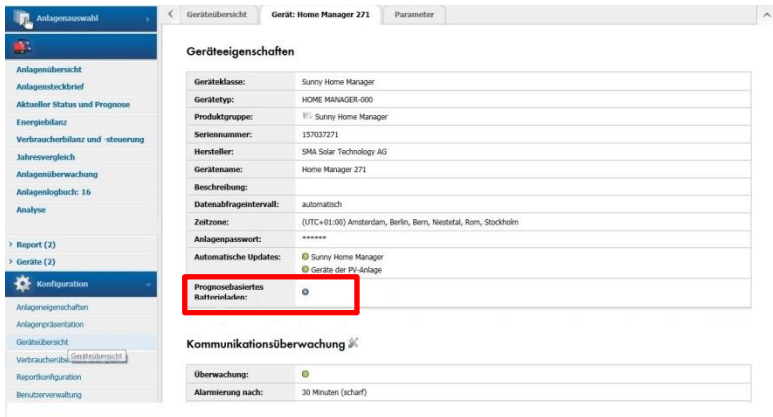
Anlagenauswahl

Anlagenübersicht
Anlagensteckbrief
Aktueller Status und Prognose
Energiebilanz
Verbraucherbilanz und -steuerung
Jahresvergleich
Anlagenüberwachung
Anlagenlogbuch: 16
Analyse

Report (2)
Geräte (2)
Konfiguration
Anlageneigenschaften
Anlagenpräsentation
Geräteübersicht
Verbraucherübe Geräteübersicht
Reportkonfiguration
Benutzerverwaltung

Geräteübersicht | Gerät: Home Manager 271 | Parameter

Geräteeigenschaften

| | |
|---|---|
| Geräteklasse: | Sunny Home Manager |
| Gerätetyp: | HOME MANAGER-000 |
| Produktgruppe: | Sunny Home Manager |
| Seriennummer: | 157037271 |
| Hersteller: | SMA Solar Technology AG |
| Gerätename: | Home Manager 271 |
| Beschreibung: | |
| Datenabfrageintervall: | automatisch |
| Zeitzone: | (UTC+01:00) Amsterdam, Berlin, Bern, Niestetal, Rom, Stockholm |
| Anlagenpasswort: | ****** |
| Automatische Updates: | Sunny Home Manager<br>Geräte der PV-Anlage |
| Prognosebasiertes Batterieladen: | |

Kommunikationsüberwachung

| | |
|---|---|
| Überwachung: | |
| Alarmierung nach: | 30 Minuten (scharf) |